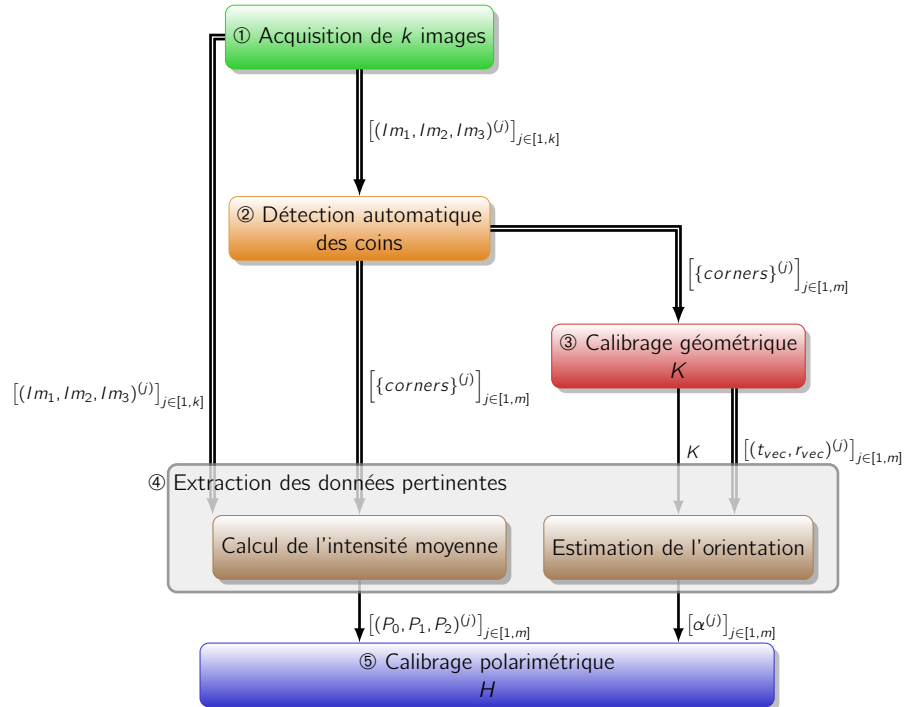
① Acquisition de $k$ images

$\left[(Im_1, Im_2, Im_3)^{(j)}\right]_{j\in[1,k]}$

② Détection automatique des coins

$\left[\{corners\}^{(j)}\right]_{j\in[1,m]}$

③ Calibrage géométrique $K$

$\left[(Im_1, Im_2, Im_3)^{(j)}\right]_{j\in[1,k]}$

$\left[\{corners\}^{(j)}\right]_{j\in[1,m]}$

$K$

$\left[(t_{vec}, r_{vec})^{(j)}\right]_{j\in[1,m]}$

④ Extraction des données pertinentes

Calcul de l'intensité moyenne

Estimation de l'orientation

$\left[(P_0, P_1, P_2)^{(j)}\right]_{j\in[1,m]}$

$\left[\alpha^{(j)}\right]_{j\in[1,m]}$

⑤ Calibrage polarimétrique $H$